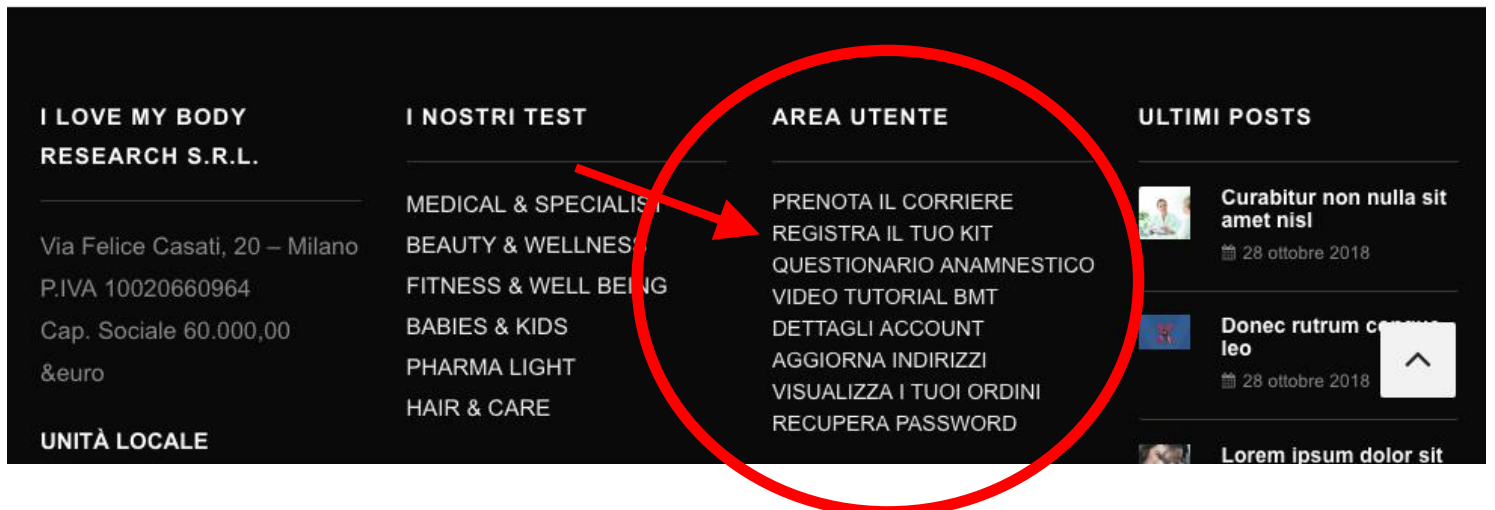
I LOVE MY BODY RESEARCH S.R.L.

Via Felice Casati, 20 – Milano
P.IVA 10020660964
Cap. Sociale 60.000,00 &euro

UNITÀ LOCALE

I NOSTRI TEST

MEDICAL & SPECIALIST
BEAUTY & WELLNESS
FITNESS & WELL BEING
BABIES & KIDS
PHARMA LIGHT
HAIR & CARE

AREA UTENTE

PRENOTA IL CORRIERE
REGISTRA IL TUO KIT
QUESTIONARIO ANAMNESTICO
VIDEO TUTORIAL BMT
DETTAGLI ACCOUNT
AGGIORNA INDIRIZZI
VISUALIZZA I TUOI ORDINI
RECUPERA PASSWORD

ULTIMI POSTS

Curabitur non nulla sit amet nisl
28 ottobre 2018

Donec rutrum c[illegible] leo
28 ottobre 2018

Lorem ipsum dolor sit